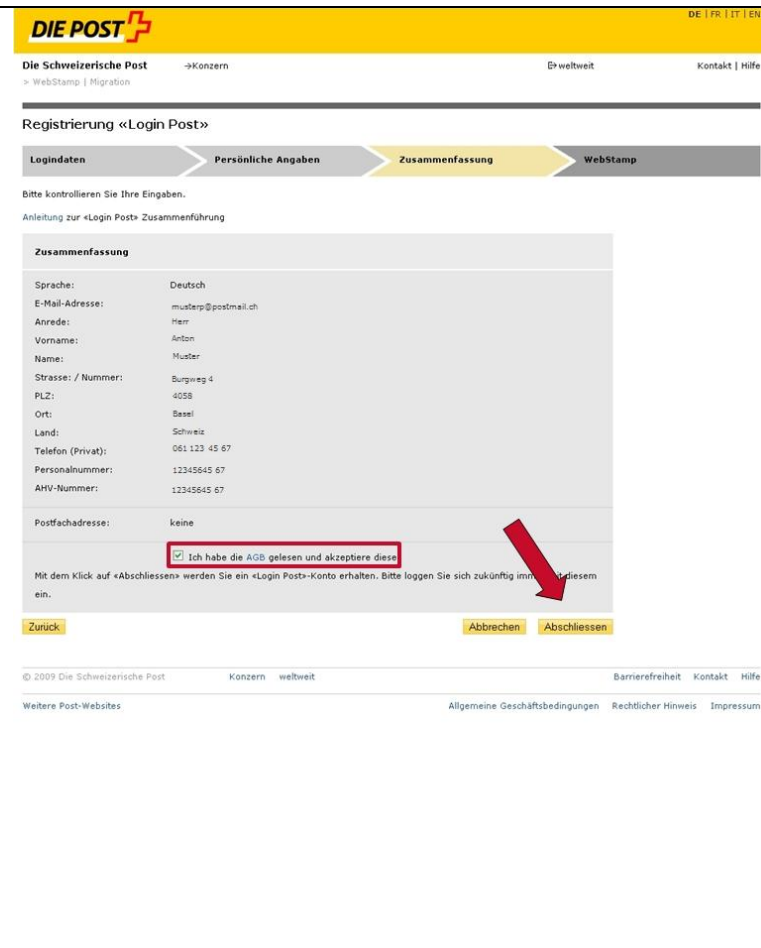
DIE POST

DE | FR | IT | EN

Die Schweizerische Post →Konzern →weltweit Kontakt | Hilfe

> WebStamp | Migration

Registrierung «Login Post»

Logindaten Persönliche Angaben Zusammenfassung WebStamp

Bitte kontrollieren Sie Ihre Eingaben.

Anleitung zur «Login Post» Zusammenführung

Zusammenfassung

| | |
|---|---|
| Sprache: | Deutsch |
| E-Mail-Adresse: | musterp@postmail.ch |
| Anrede: | Herr |
| Vorname: | Anton |
| Name: | Muster |
| Strasse: / Nummer: | Burgweg 4 |
| PLZ: | 4058 |
| Ort: | Basel |
| Land: | Schweiz |
| Telefon (Privat): | 061 123 45 67 |
| Personalnummer: | 12345645 67 |
| AHV-Nummer: | 12345645 67 |
| Postfachadresse: | keine |

Ich habe die AGB gelesen und akzeptiere diese

Mit dem Klick auf «Abschliessen» werden Sie ein «Login Post»-Konto erhalten. Bitte loggen Sie sich zukünftig imm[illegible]it diesem ein.

Zurück Abbrechen Abschliessen

© 2009 Die Schweizerische Post Konzern weltweit Barrierefreiheit Kontakt Hilfe

Weitere Post-Websites Allgemeine Geschäftsbedingungen Rechtlicher Hinweis Impressum